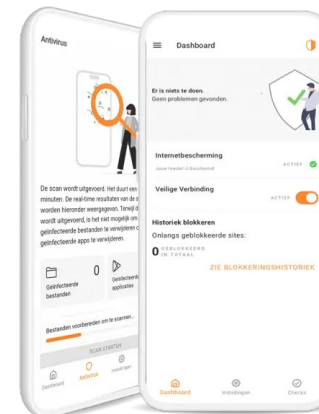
Antivirus

De scan wordt uitgevoerd. Het duurt een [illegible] minuten. De real-time resultaten van de s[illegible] worden hieronder weergegeven. Terwijl d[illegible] wordt uitgevoerd, is het niet mogelijk om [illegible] geïnfecteerde bestanden te verwijderen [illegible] geïnfecteerde apps te verwijderen.

0
Geïnfecteerde bestanden

Geïnfecteerde applicaties

Bestanden voorbereiden om te scannen...

SCAN STARTEN

Dashboard
Antivirus
Instellingen

Dashboard

Er is niets te doen.
Geen problemen gevonden.

Internetbescherming
Jouw toestel is beschermd
ACTIEF

Veilige Verbinding
ACTIEF

Historiek blokkeren
Onlangs geblokkeerde sites:
0 GEBLOKKEERD IN TOTAAL

ZIE BLOKKERINGSHISTORIEK

Dashboard
Instellingen
Checks